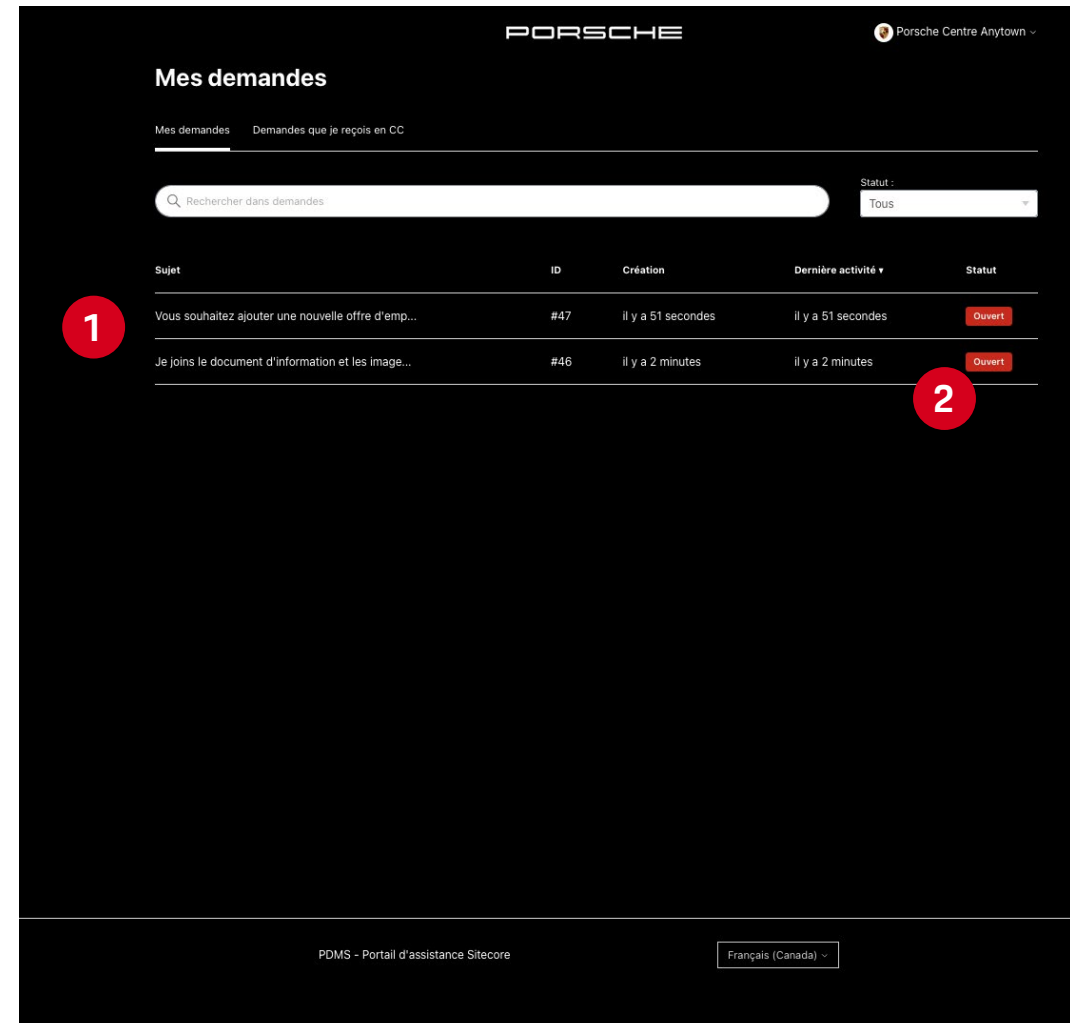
PORSCHE

Porsche Centre Anytown

Mes demandes

Mes demandes Demandes que je reçois en CC

Rechercher dans demandes

Statut :

Tous

| Sujet | ID | Création | Dernière activité ▾ | Statut |
|---|---|---|---|---|
| Vous souhaitez ajouter une nouvelle offre d'emp... | #47 | il y a 51 secondes | il y a 51 secondes | Ouvert |
| Je joins le document d'information et les image... | #46 | il y a 2 minutes | il y a 2 minutes | Ouvert |

1

2

PDMS - Portail d'assistance Sitecore

Français (Canada)